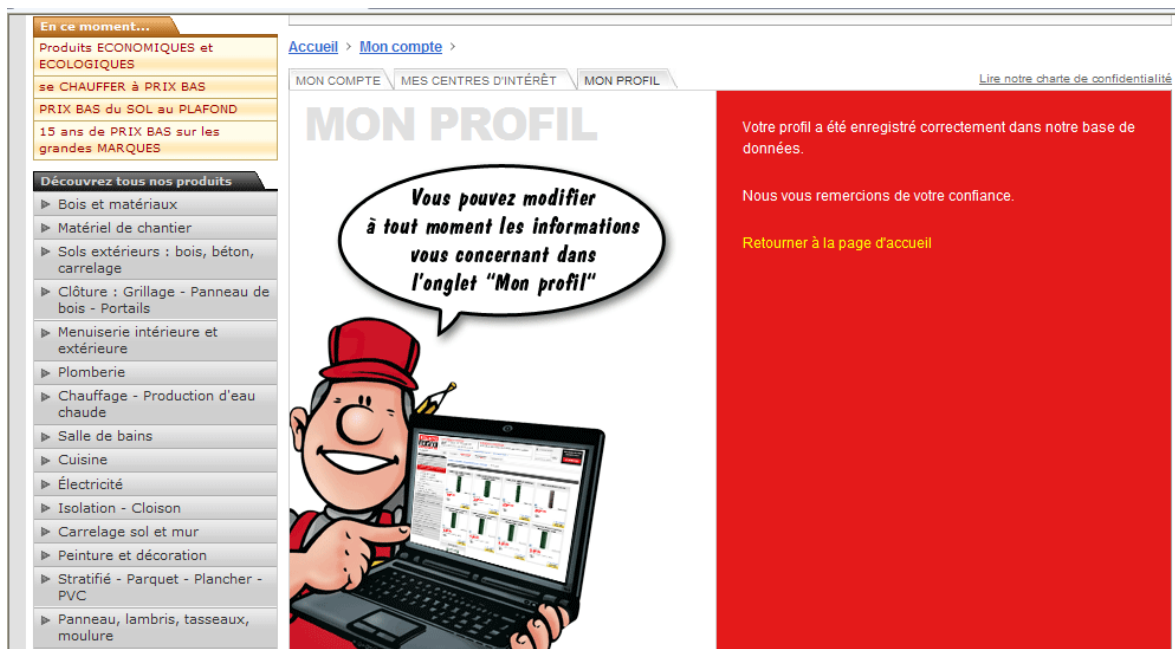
En ce moment...

Produits ECONOMIQUES et ECOLOGIQUES

se CHAUFFER à PRIX BAS

PRIX BAS du SOL au PLAFOND

15 ans de PRIX BAS sur les grandes MARQUES

Découvrez tous nos produits

Bois et matériaux

Matériel de chantier

Sols extérieurs : bois, béton, carrelage

Clôture : Grillage - Panneau de bois - Portails

Menuiserie intérieure et extérieure

Plomberie

Chauffage - Production d'eau chaude

Salle de bains

Cuisine

Électricité

Isolation - Cloison

Carrelage sol et mur

Peinture et décoration

Stratifié - Parquet - Plancher - PVC

Panneau, lambris, tasseaux, moulure

Accueil > Mon compte >

MON COMPTE | MES CENTRES D'INTÉRÊT | MON PROFIL

Lire notre charte de confidentialité

MON PROFIL

Vous pouvez modifier à tout moment les informations vous concernant dans l'onglet "Mon profil"

Votre profil a été enregistré correctement dans notre base de données.

Nous vous remercions de votre confiance.

Retourner à la page d'accueil